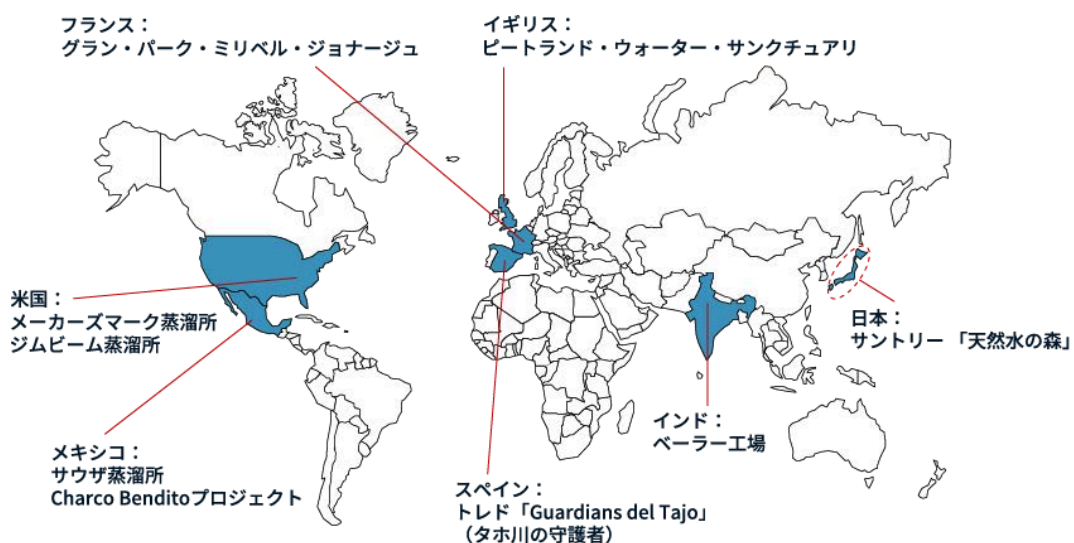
フランス：
グラン・パーク・ミリベル・ジョナージュ

イギリス：
ピートランド・ウォーター・サンクチュアリ

米国：
メーカーズマーク蒸溜所
ジムビーム蒸溜所

日本：
サントリー 「天然水の森」

インド：
ベーラー工場

メキシコ：
サウザ蒸溜所
Charco Benditoプロジェクト

スペイン：
トレド「Guardians del Tajo」
（タホ川の守護者）